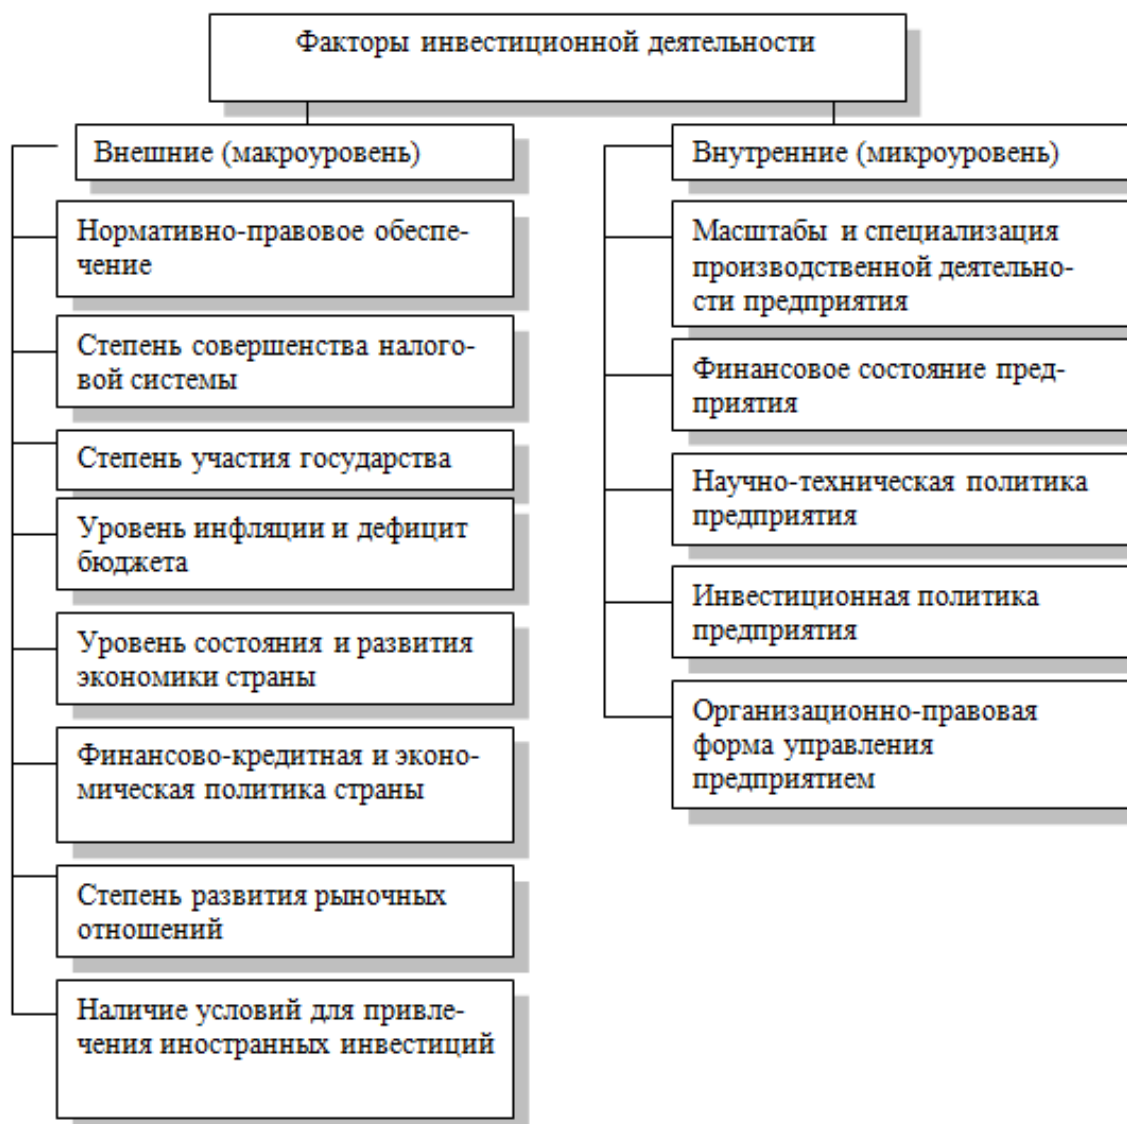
Факторы инвестиционной деятельности

Внешние (макроуровень)

Нормативно-правовое обеспечение

Степень совершенства налоговой системы

Степень участия государства

Уровень инфляции и дефицит бюджета

Уровень состояния и развития экономики страны

Финансово-кредитная и экономическая политика страны

Степень развития рыночных отношений

Наличие условий для привлечения иностранных инвестиций

Внутренние (микроуровень)

Масштабы и специализация производственной деятельности предприятия

Финансовое состояние предприятия

Научно-техническая политика предприятия

Инвестиционная политика предприятия

Организационно-правовая форма управления предприятием